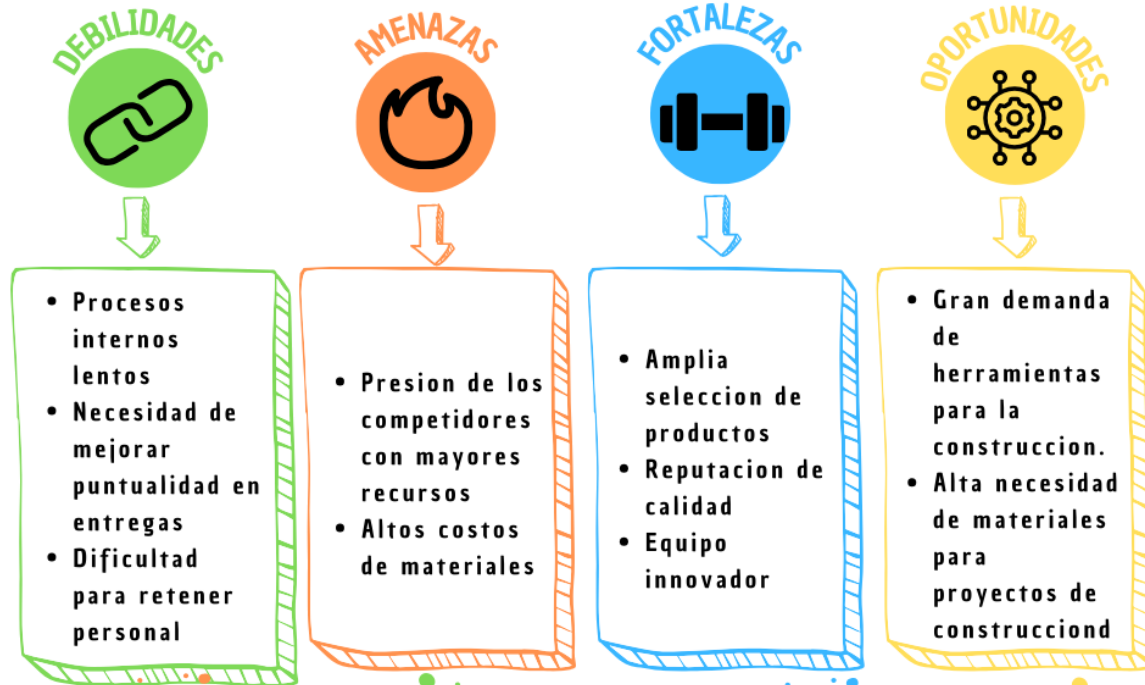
DEBILIDADES

- Procesos internos lentos
- Necesidad de mejorar puntualidad en entregas
- Dificultad para retener personal

AMENAZAS

- Presion de los competidores con mayores recursos
- Altos costos de materiales

FORTALEZAS

- Amplia seleccion de productos
- Reputacion de calidad
- Equipo innovador

OPORTUNIDADES

- Gran demanda de herramientas para la construccion.
- Alta necesidad de materiales para proyectos de construcciond